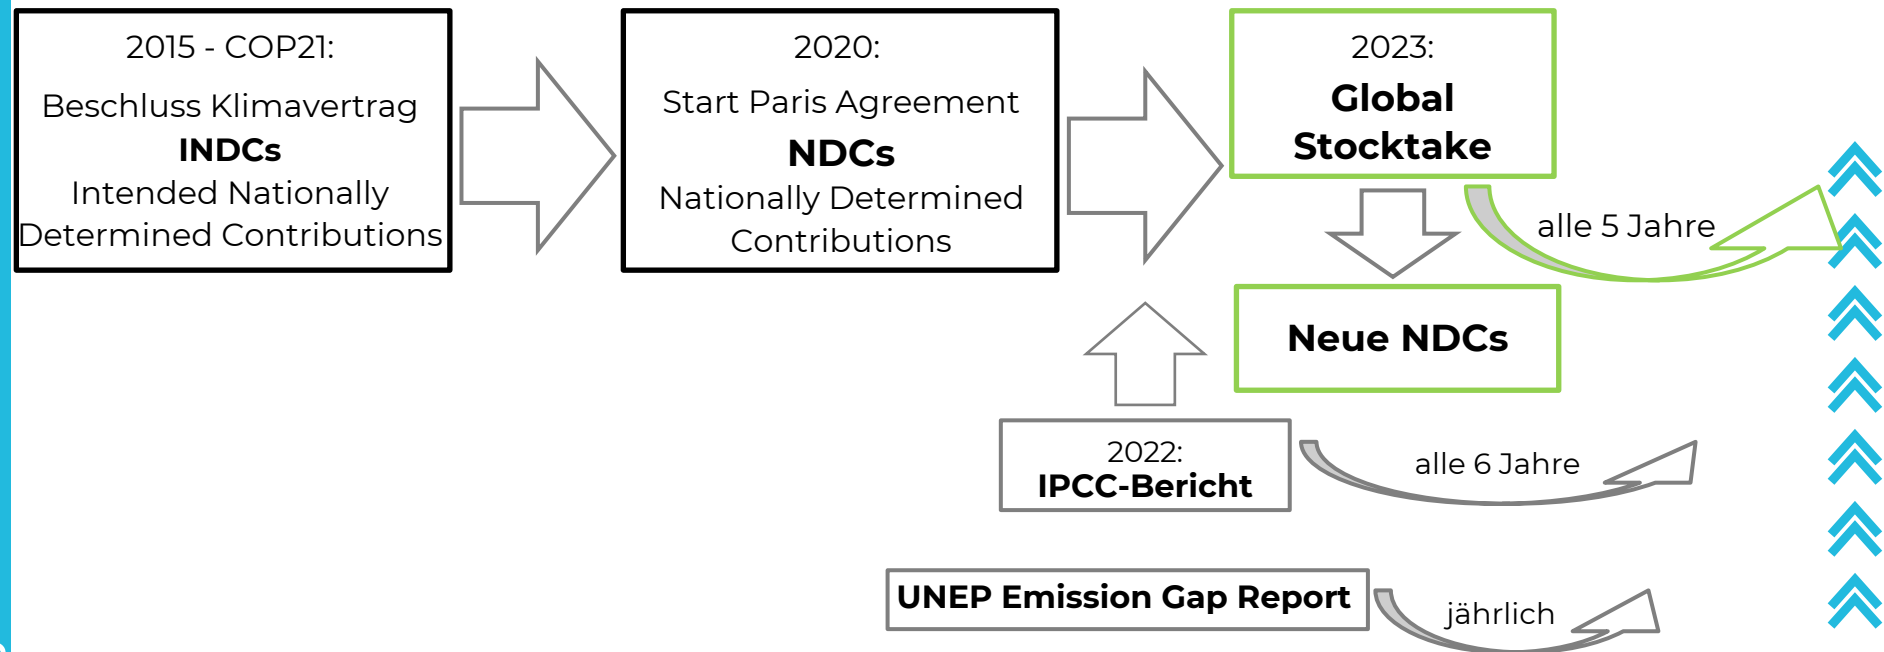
2015 - COP21:

Beschluss Klimavertrag
**INDCs**
Intended Nationally Determined Contributions

2020:

Start Paris Agreement
**NDCs**
Nationally Determined Contributions

2023:
**Global Stocktake**

alle 5 Jahre

**Neue NDCs**

2022:
**IPCC-Bericht**

alle 6 Jahre

**UNEP Emission Gap Report**

jährlich